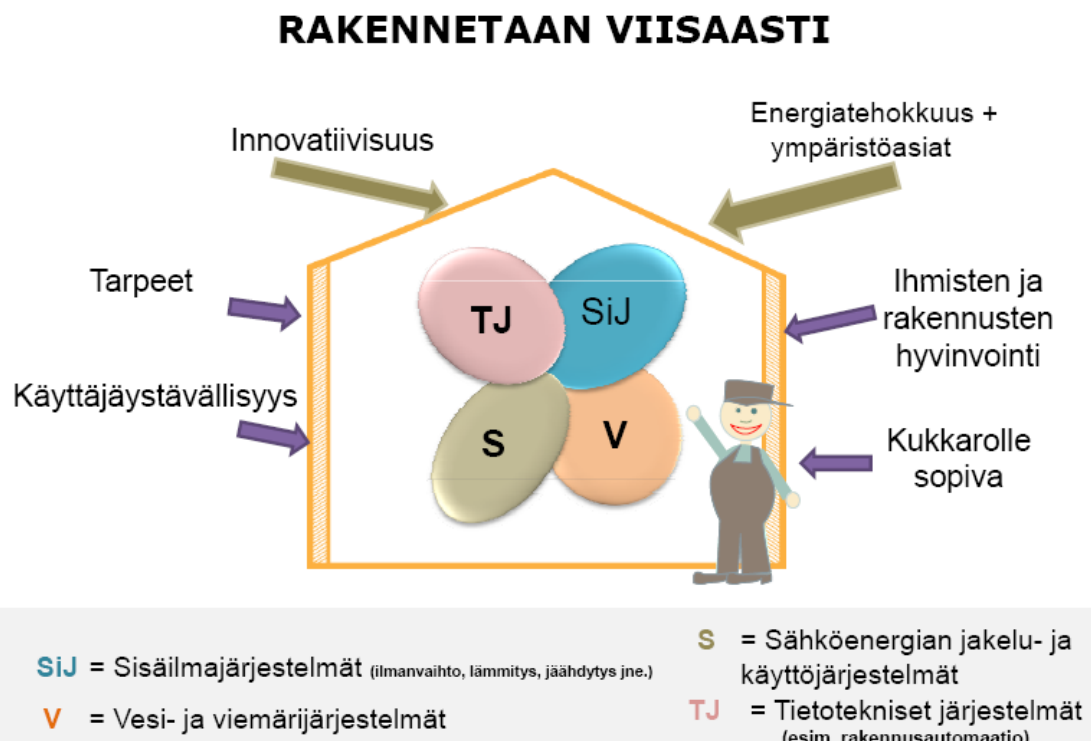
RAKENNETAAN VIISAASTI

Innovatiivisuus

Energiatehokkuus + ympäristöasiat

Tarpeet

Käyttäjäystävällisyys

TJ

SiJ

S

V

Ihmisten ja rakennusten hyvinvointi

Kukkarolle sopiva

SiJ = Sisäilmajärjestelmät (ilmanvaihto, lämmitys, jäähdytys jne.)

V = Vesi- ja viemärijärjestelmät

S = Sähköenergian jakelu- ja käyttöjärjestelmät

TJ = Tietotekniset järjestelmät (esim. rakennusautomaatio)